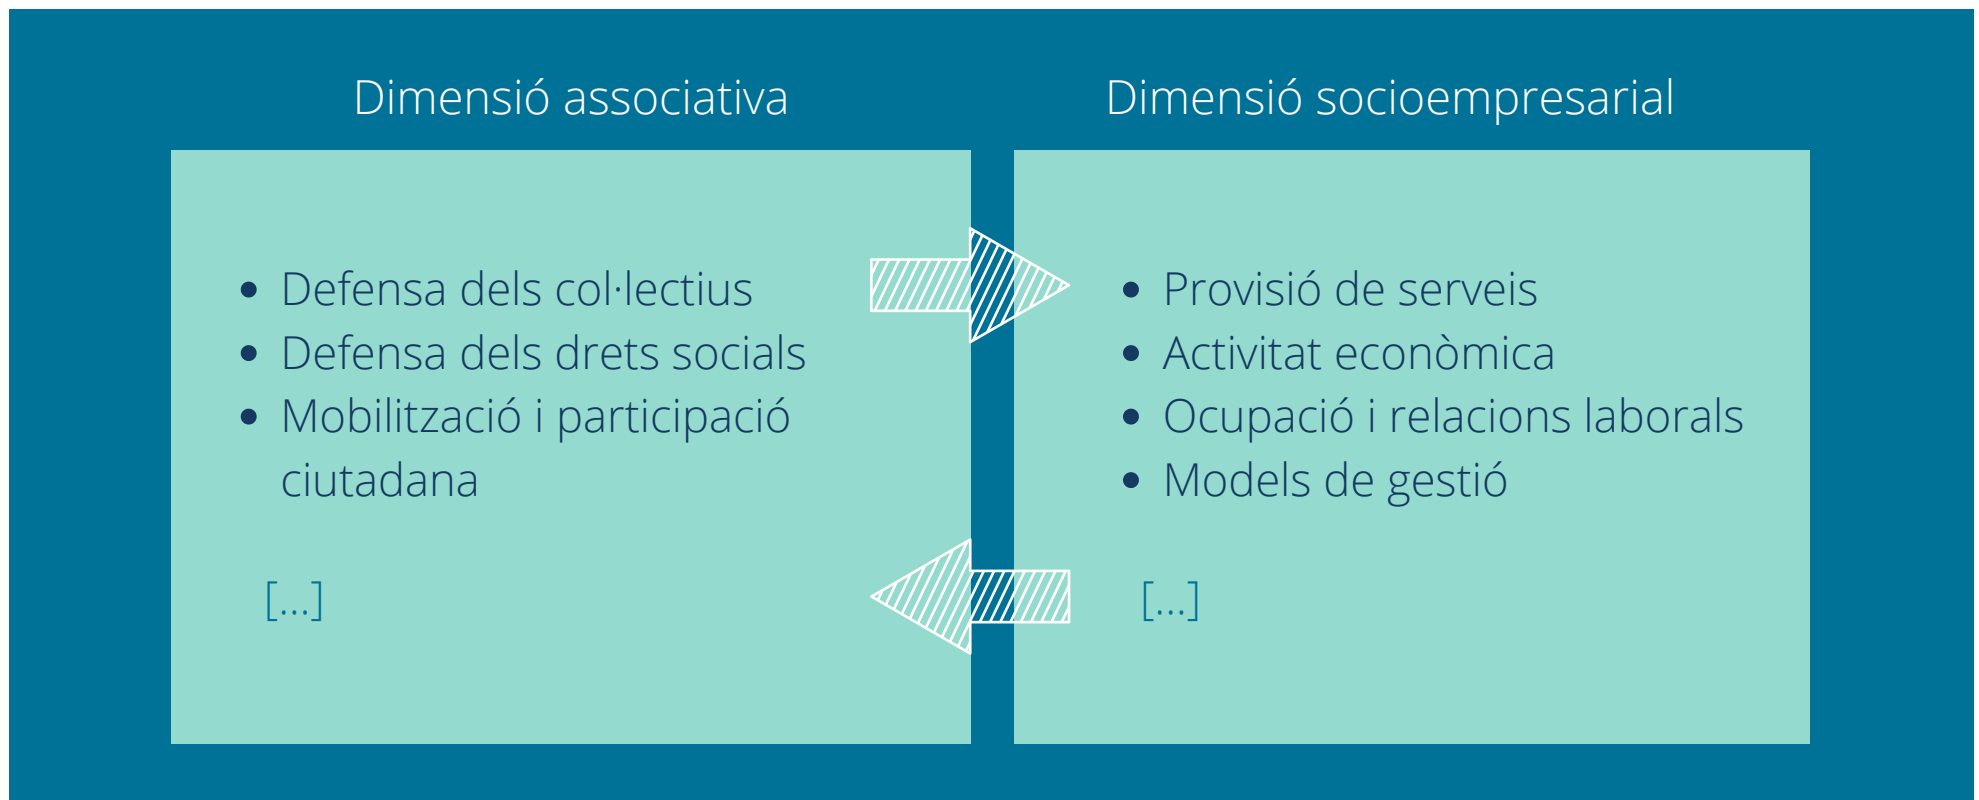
Dimensió associativa

- Defensa dels col·lectius
- Defensa dels drets socials
- Mobilització i participació ciutadana

[...]

Dimensió socioempresarial

- Provisió de serveis
- Activitat econòmica
- Ocupació i relacions laborals
- Models de gestió

[...]